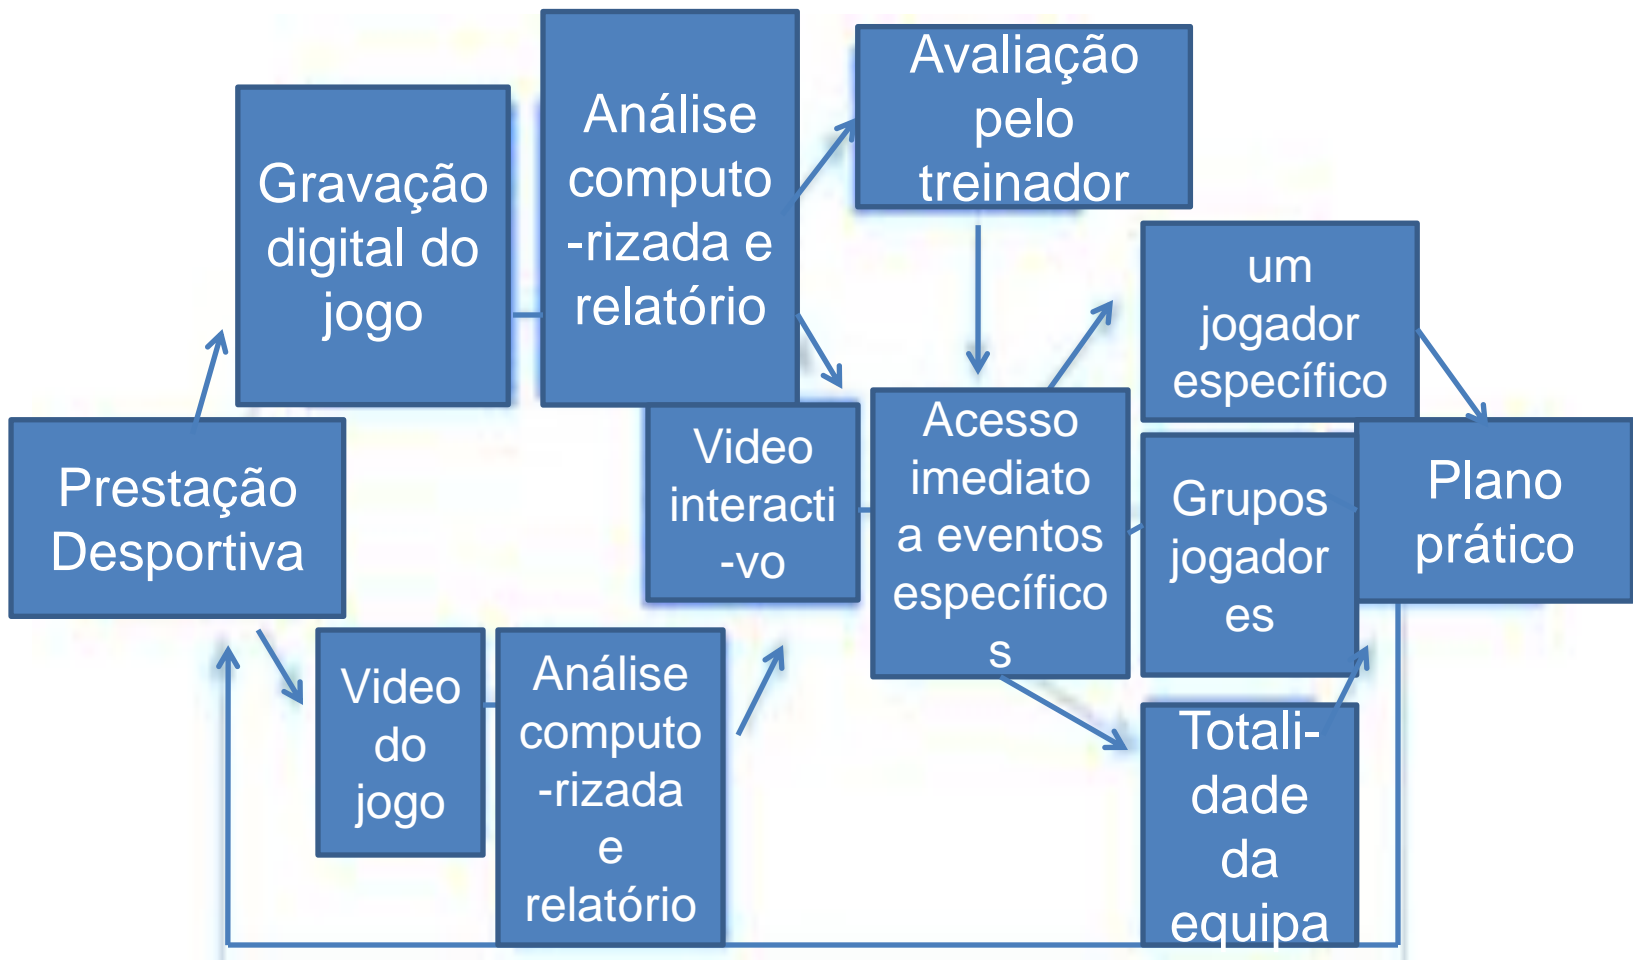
Prestação Desportiva

Gravação digital do jogo

Análise computo-rizada e relatório

Avaliação pelo treinador

Video interacti-vo

Acesso imediato a eventos específicos

um jogador específico

Grupos jogadores

Totali-dade da equipa

Plano prático

Video do jogo

Análise computo-rizada e relatório